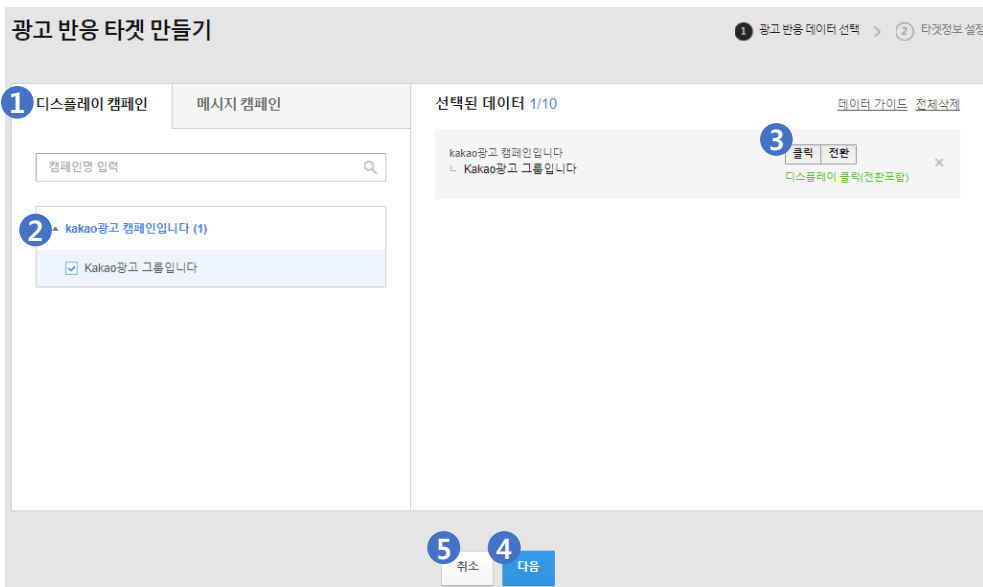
광고 반응 타겟 만들기

1 광고 반응 데이터 선택 > 2 타겟정보 설정

1 디스플레이 캠페인 | 메시지 캠페인

캠페인명 입력

2 kakao광고 캠페인입니다 (1)

Kakao광고 그룹입니다

선택된 데이터 1/10

데이터 가이드 전체삭제

kakao광고 캠페인입니다
Kakao광고 그룹입니다

3 클릭 전환

디스플레이 클릭(전환포함)

×

5 취소 4 다음